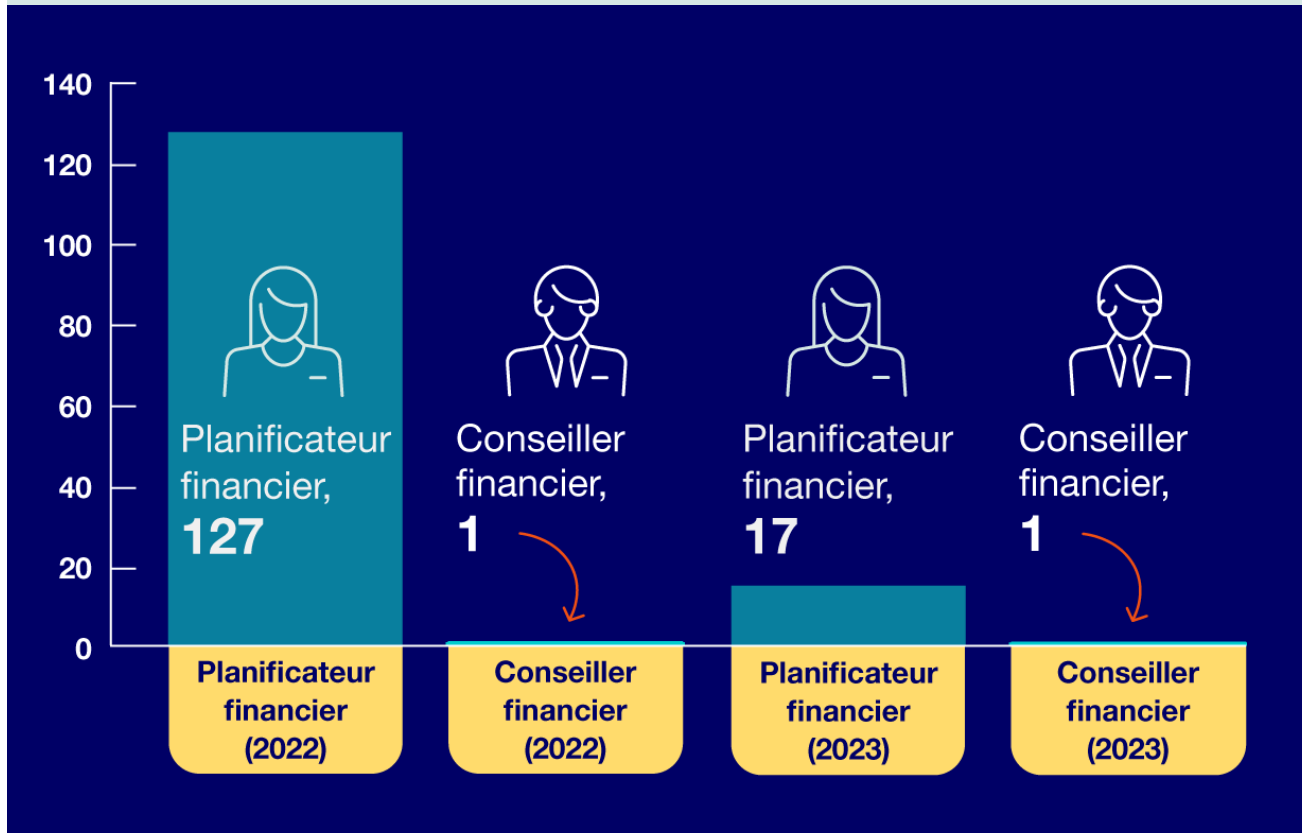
140
120
100
80
60
40
20
0

Planificateur financier, 127

Conseiller financier, 1

Planificateur financier, 17

Conseiller financier, 1

Planificateur financier (2022)

Conseiller financier (2022)

Planificateur financier (2023)

Conseiller financier (2023)